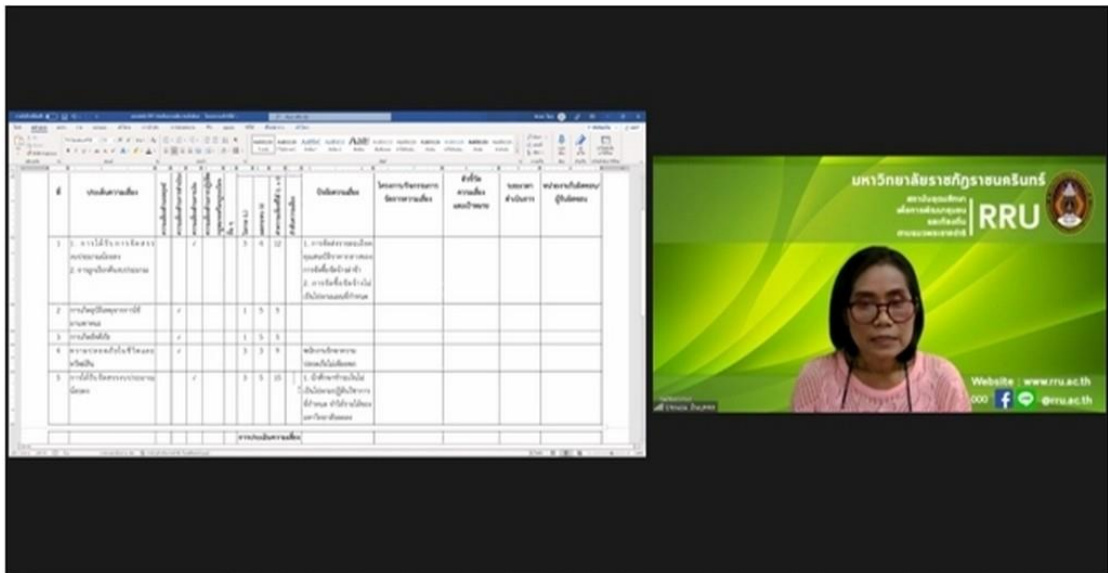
ที่ | ประเด็นความเสี่ยง | | | | | | | | | ปัจจัยความเสี่ยง | โครงการ/กิจกรรมการจัดการความเสี่ยง | ตัวชี้วัดความเสี่ยงและเป้าหมาย | ระยะเวลาดำเนินการ | หน่วยงาน/ผู้รับผิดชอบ

1 | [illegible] | | | ✓ | | | 3 | 4 | 12 | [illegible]
2 | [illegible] | ✓ | | | | | 1 | 5 | 5 |
3 | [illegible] | ✓ | | | | | 1 | 5 | 5 |
4 | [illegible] | ✓ | | | | | 3 | 3 | 9 | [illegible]
5 | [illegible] | | | ✓ | | | 2 | 5 | 10 | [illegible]

การประเมินความเสี่ยง

มหาวิทยาลัยราชภัฏราชนครินทร์
RRU
Website : www.rru.ac.th
@rru.ac.th